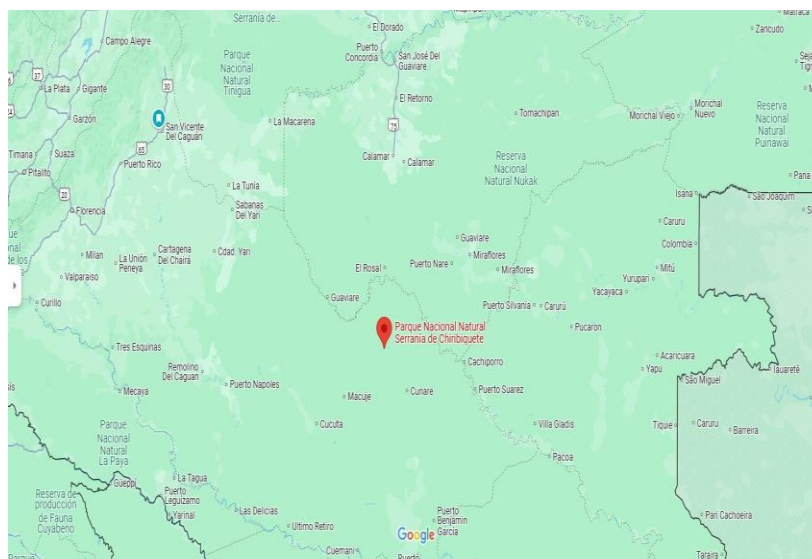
Serranía de
El Dorado
Zancudo
Campo Alegre
Parque Nacional Natural Tinigua
Puerto Concordia
San José Del Guaviare
La Plata
Gigante
El Retorno
Garzón
San Vicente Del Caguán
La Macarena
Tomachipan
Morichal Viejo
Morichal Nuevo
Reserva Nacional Natural Puinawai
Timana
Suaza
Pitalito
Puerto Rico
Calamar
Calamar
Reserva Nacional Natural Nukak
La Tunia
Sabanas Del Yarí
Florencia
Isana
São Joaquim
Caruru
Colombia
Milan
La Unión Peneya
Cartagena Del Chairá
Cdad. Yarí
Guaviare
Miraflores
El Rosal
Puerto Nare
Miraflores
Mitú
Valparaíso
Yurupari
Yacayaca
Curillo
Guaviare
Puerto Silvania
Carurú
Pucaron
Parque Nacional Natural Serranía de Chiribiquete
Tres Esquinas
Cachiporro
Acaricuara
Remolino Del Caguan
Yapu
São Miguel
Iauaretê
Mecaya
Puerto Napoles
Macuje
Cunare
Puerto Suarez
Parque Nacional Natural La Paya
Cucuta
Villa Gladis
Tiquie
Caruru
Barreira
Pacoa
La Tagua
Gueppi
Puerto Leguízamo
Reserva de producción de Fauna Cuyabeno
Yarinal
Las Delicias
Ultimo Retiro
Puerto Benjamín García
Pari Cachoeira
Cuemani
Google
Puerto
Taraira